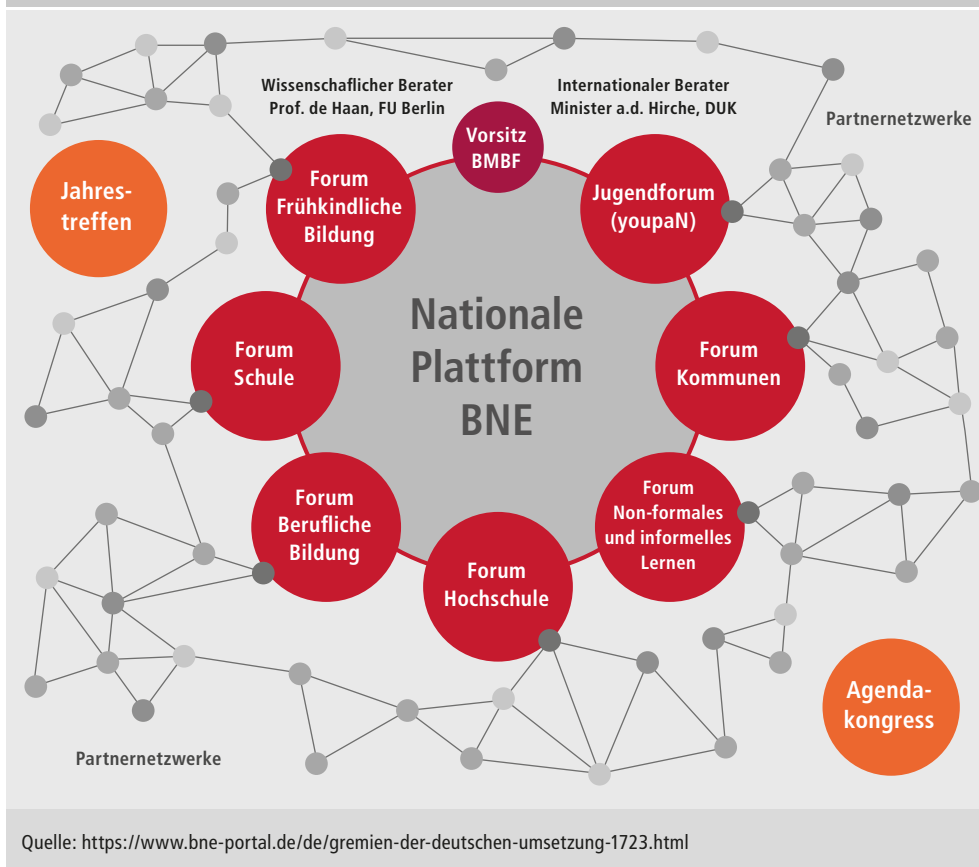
Wissenschaflicher Berater
Prof. de Haan, FU Berlin

Internationaler Berater
Minister a.d. Hirche, DUK

Partnernetzwerke

Jahrestreffen

Vorsitz BMBF

Forum Frühkindliche Bildung

Jugendforum (youpaN)

Nationale Plattform BNE

Forum Schule

Forum Kommunen

Forum Berufliche Bildung

Forum Non-formales und informelles Lernen

Forum Hochschule

Agendakongress

Partnernetzwerke

Quelle: https://www.bne-portal.de/de/gremien-der-deutschen-umsetzung-1723.html